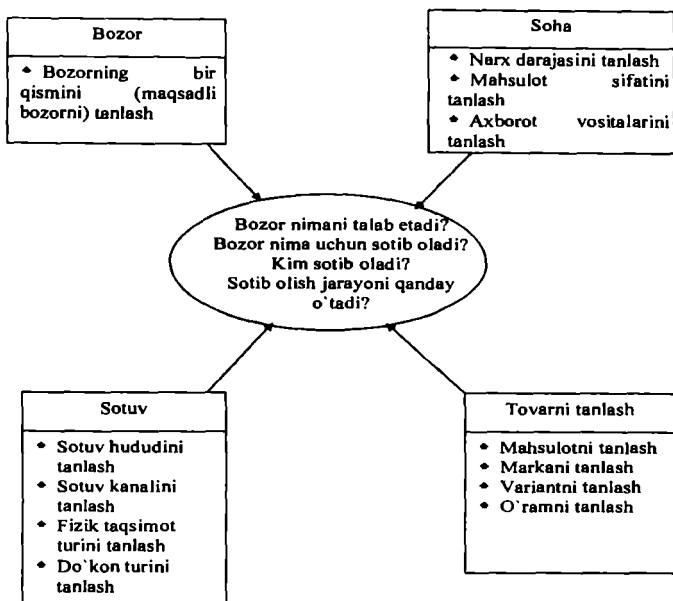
Bozor

• Bozorning bir qismini (maqsadli bozorni) tanlash

Soha

• Narx darajasini tanlash
• Mahsulot sifatini tanlash
• Axborot vositalarini tanlash

Bozor nimani talab etadi?
Bozor nima uchun sotib oladi?
Kim sotib oladi?
Sotib olish jarayoni qanday o`tadi?

Sotuv

• Sotuv hududini tanlash
• Sotuv kanalini tanlash
• Fizik taqsimot turini tanlash
• Do`kon turini tanlash

Tovarni tanlash

• Mahsulotni tanlash
• Markani tanlash
• Variantni tanlash
• O`ramni tanlash